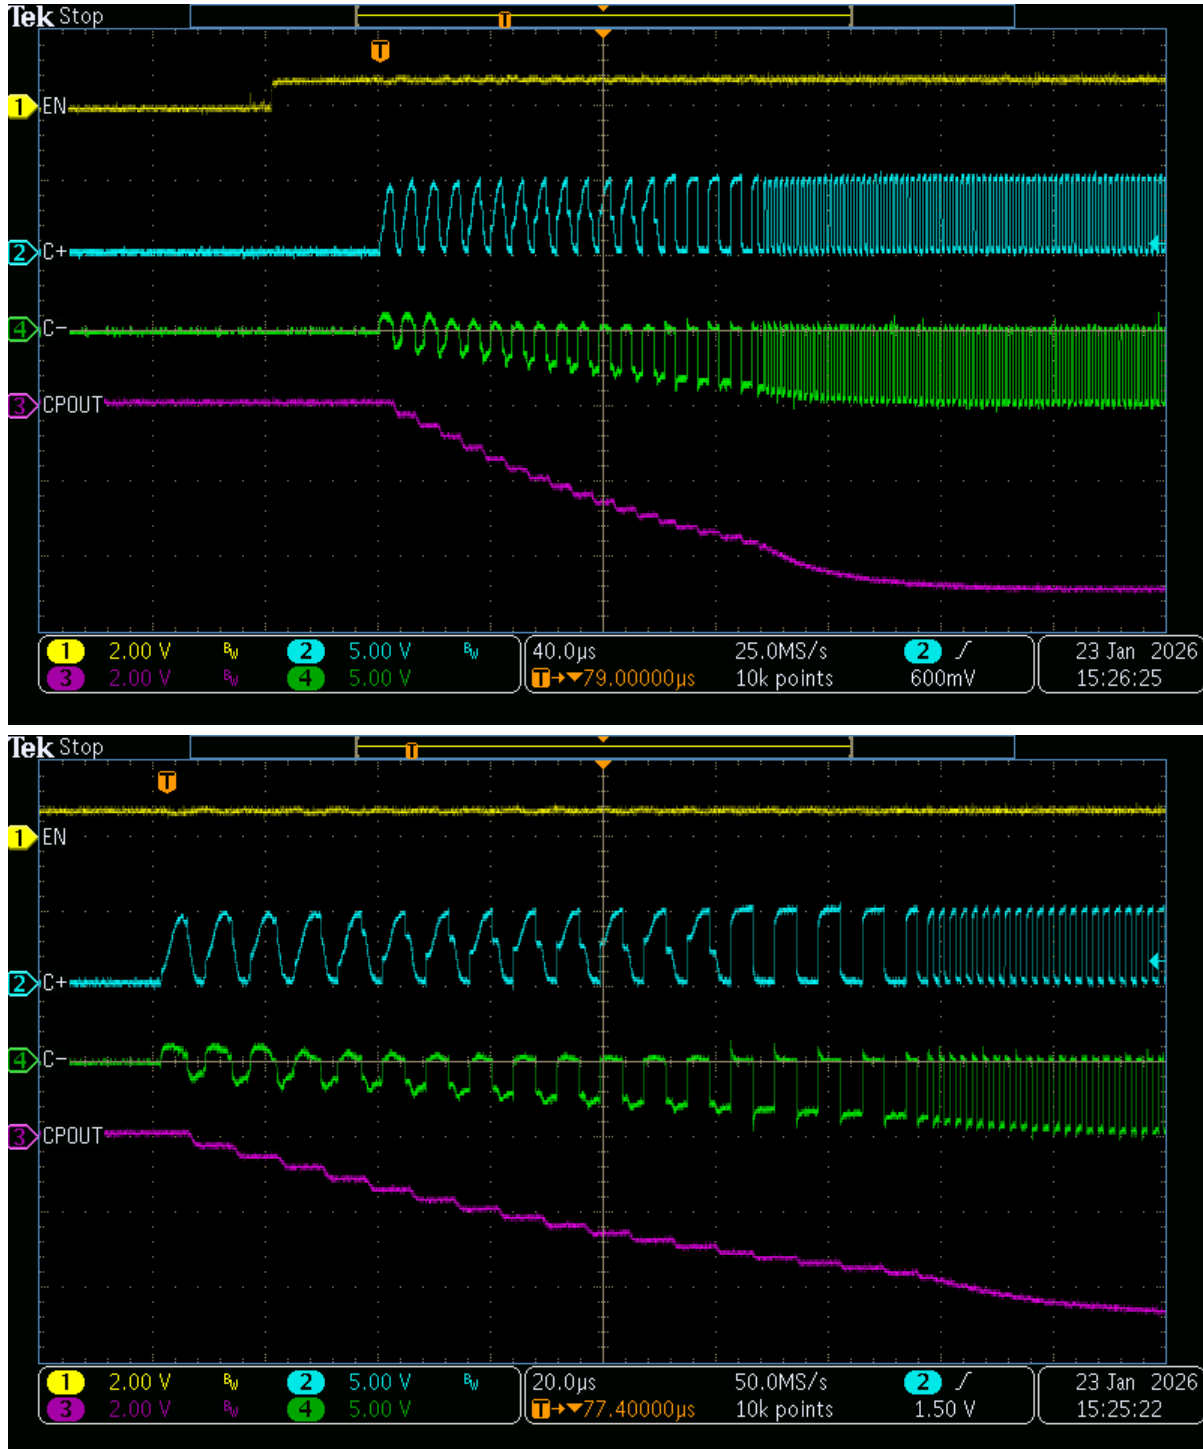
Tek Stop

T

1 EN

2 C+

4 C−

3 CPOUT

| 1 | 2.00 V | $B_W$ | 2 | 5.00 V | $B_W$ | 40.0μs | 25.0MS/s | 2 | ⨍ | 23 Jan 2026 |
|---|---|---|---|---|---|---|---|---|---|---|
| 3 | 2.00 V | $B_W$ | 4 | 5.00 V | | T→▼79.00000μs | 10k points | | 600mV | 15:26:25 |

Tek Stop

T

1 EN

2 C+

4 C−

3 CPOUT

| 1 | 2.00 V | $B_W$ | 2 | 5.00 V | $B_W$ | 20.0μs | 50.0MS/s | 2 | ⨍ | 23 Jan 2026 |
|---|---|---|---|---|---|---|---|---|---|---|
| 3 | 2.00 V | $B_W$ | 4 | 5.00 V | | T→▼77.40000μs | 10k points | | 1.50 V | 15:25:22 |